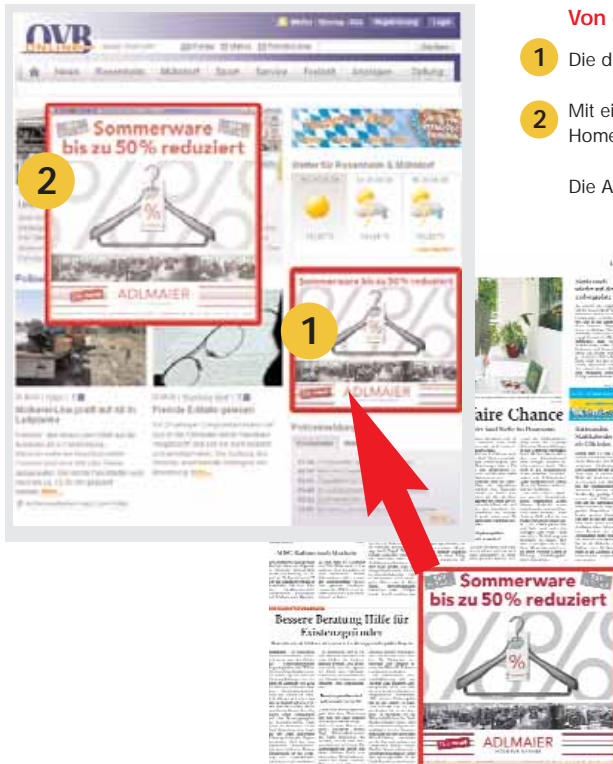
Von

1 Die d

2 Mit ei Home

Die A

OVB

News Rosenheim Mühldorf Sport Service Freizeit Anzeigen Zeitung

Sommerware bis zu 50% reduziert

%

ADLMAIER

2

Wetter für Rosenheim & Mühldorf

Sommerware bis zu 50% reduziert

ADLMAIER

1

aire Chance

Bessere Beratung Hilfe für Existenzgründer

Sommerware bis zu 50% reduziert

%

ADLMAIER